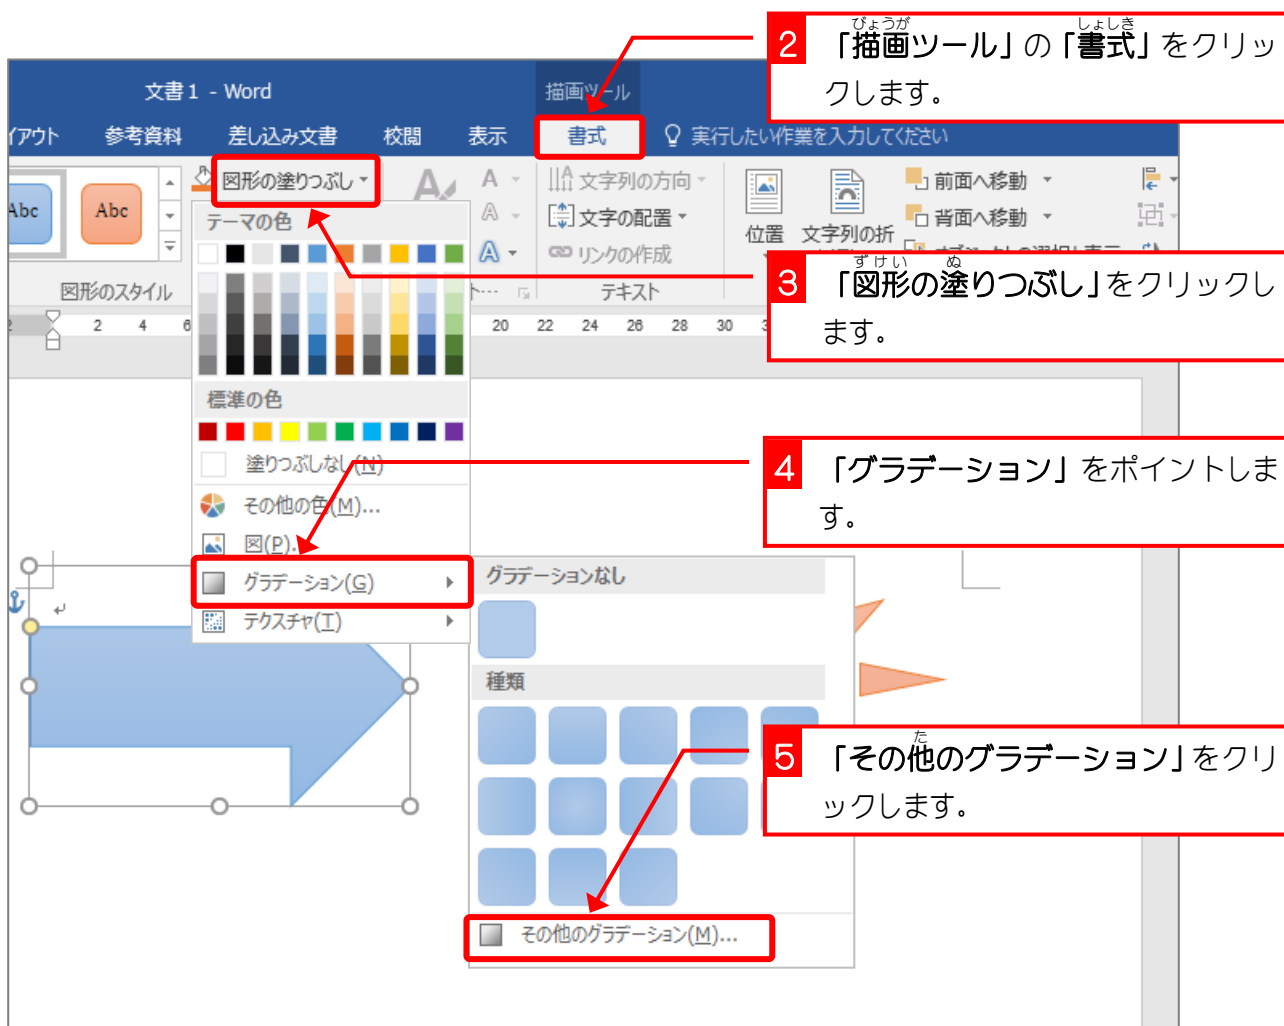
2 「描画ツール」の「書式」をクリックします。

文書1 - Word

描画ツール

イアウト 参考資料 差し込み文書 校閲 表示 書式 実行したい作業を入力してください

Abc Abc

図形の塗りつぶし

テーマの色

図形のスタイル

文字列の方向

文字の配置

リンクの作成

テキスト

位置 文字列の折

前面へ移動

背面へ移動

3 「図形の塗りつぶし」をクリックします。

2 4 6 20 22 24 26 28 30

標準の色

塗りつぶしなし(N)

その他の色(M)...

図(P)...

グラデーション(G)

テクスチャ(T)

4 「グラデーション」をポイントします。

グラデーションなし

種類

5 「その他のグラデーション」をクリックします。

その他のグラデーション(M)...